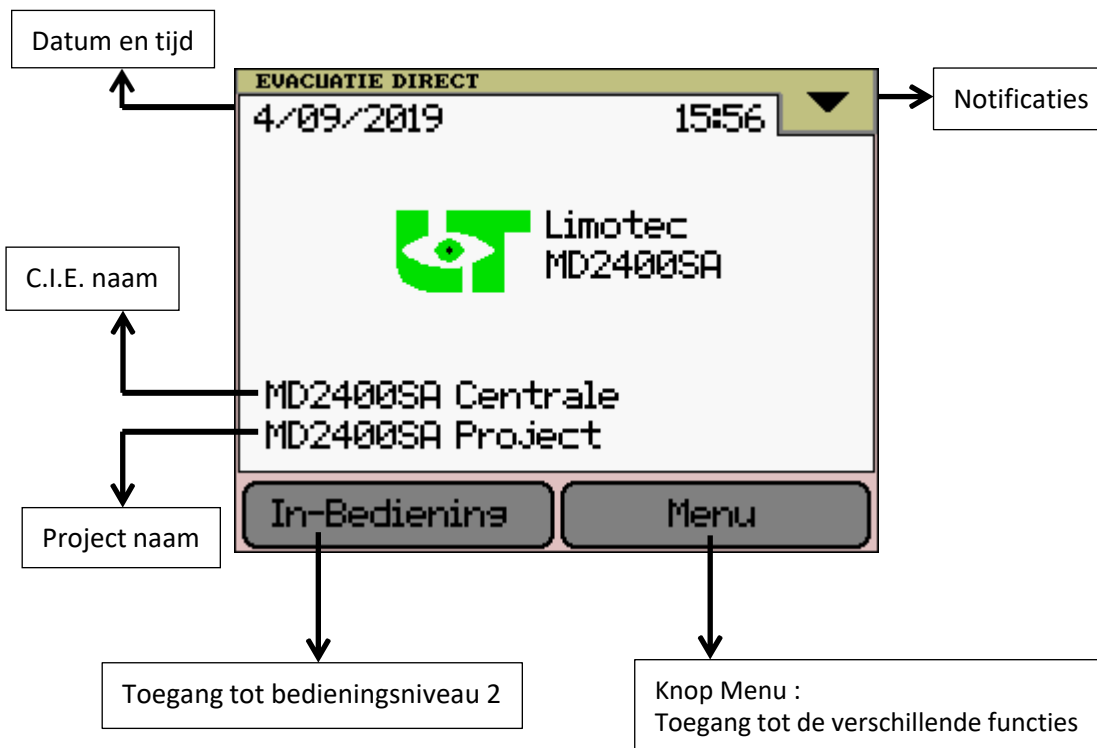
Datum en tijd

EVACUATIE DIRECT

4/09/2019

15:56

Notificaties

Limotec
MD2400SA

C.I.E. naam

MD2400SA Centrale

MD2400SA Project

Project naam

In-Bediening

Menu

Toegang tot bedieningsniveau 2

Knop Menu :
Toegang tot de verschillende functies